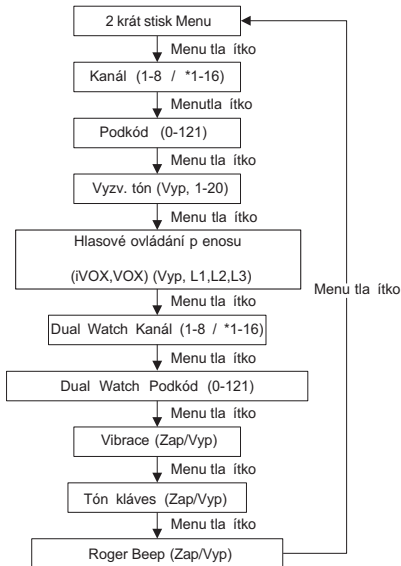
2 krát stisk Menu

Menu tla ítko

Kanál (1-8 / *1-16)

Menutla ítko

Podkód (0-121)

Menu tla ítko

Vyzv. tón (Vyp, 1-20)

Menu tla ítko

Hlasové ovládání p enosu

(iVOX,VOX) (Vyp, L1,L2,L3)

Menu tla ítko

Dual Watch Kanál (1-8 / *1-16)

Menu tla ítko

Dual Watch Podkód (0-121)

Menu tla ítko

Vibrace (Zap/Vyp)

Menu tla ítko

Tón kláves (Zap/Vyp)

Menu tla ítko

Roger Beep (Zap/Vyp)

Menu tla ítko